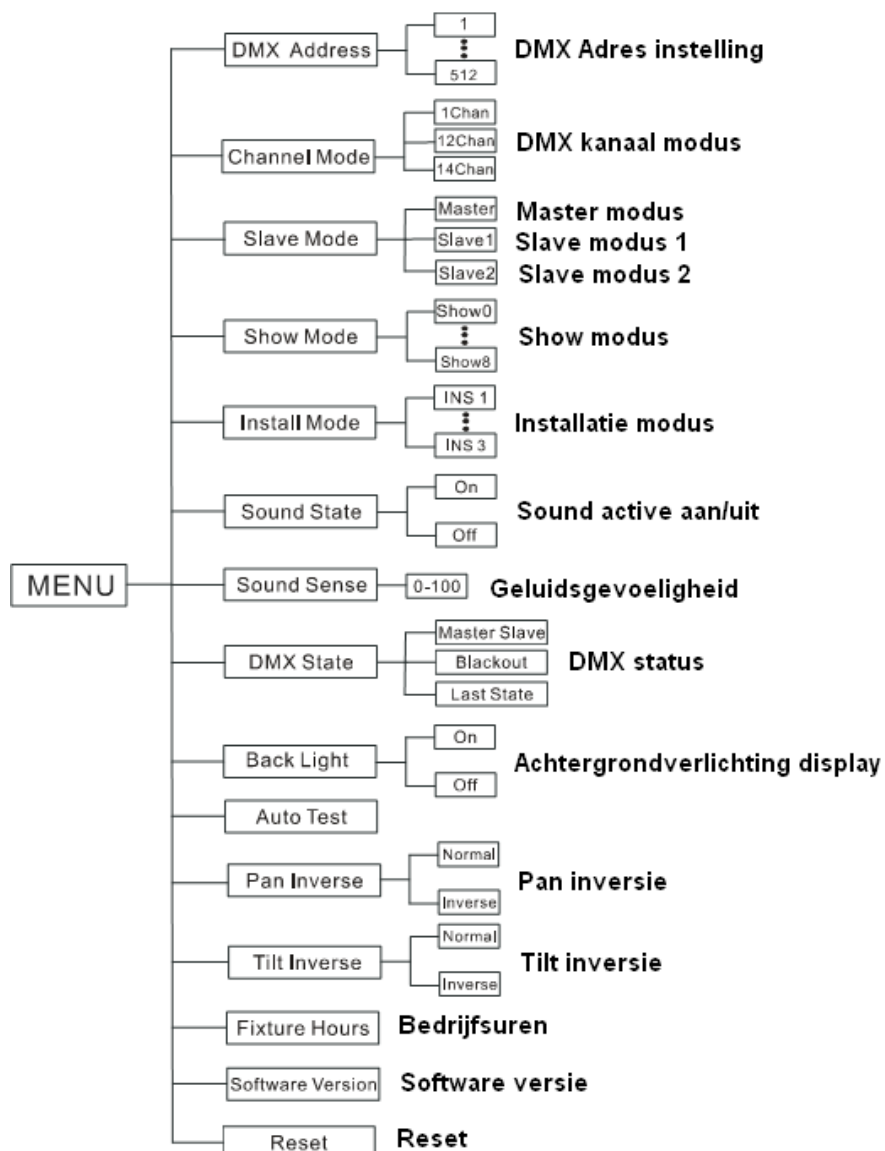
MENU

DMX Address
1
⋮
512
DMX Adres instelling

Channel Mode
1Chan
12Chan
14Chan
DMX kanaal modus

Slave Mode
Master
Slave1
Slave2
Master modus
Slave modus 1
Slave modus 2

Show Mode
Show0
⋮
Show8
Show modus

Install Mode
INS 1
⋮
INS 3
Installatie modus

Sound State
On
Off
Sound active aan/uit

Sound Sense
0-100
Geluidsgevoeligheid

DMX State
Master Slave
Blackout
Last State
DMX status

Back Light
On
Off
Achtergrondverlichting display

Auto Test

Pan Inverse
Normal
Inverse
Pan inversie

Tilt Inverse
Normal
Inverse
Tilt inversie

Fixture Hours
Bedrijfsuren

Software Version
Software versie

Reset
Reset